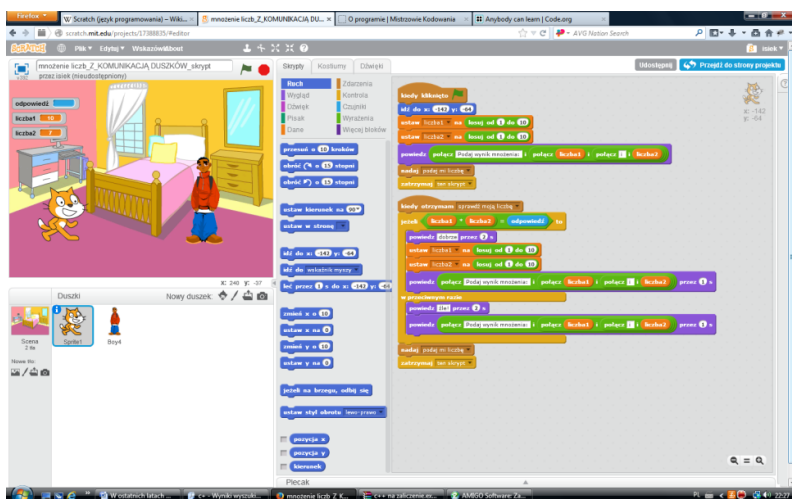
Firefox
W Scratch (język programowania) – Wiki... ×
mnozenie liczb_Z_KOMUNIKACJA DU... ×
O programie | Mistrzowie Kodowania ×
Anybody can learn | Code.org ×
scratch.mit.edu/projects/17388835/#editor
AVG Nation Search

SCRATCH Plik ▾ Edytuj ▾ Wskazówki About
isiek ▾

mnozenie liczb_Z_KOMUNIKACJA DUSZKÓW_skrypt
przez isiek (nieudostępniony)

Udostępnij
Przejdź do strony projektu

Skrypty Kostiumy Dźwięki

Ruch
Wygląd
Dźwięk
Pisak
Dane
Zdarzenia
Kontrola
Czujniki
Wyrażenia
Więcej bloków

przesuń o 10 kroków
obróć o 15 stopni
obróć o 15 stopni
ustaw kierunek na 90▾
ustaw w stronę ▾
idź do x: -142 y: -64
idź do wskaźnik myszy ▾
leć przez 1 s do x: -142 y: -64
zmień x o 10
ustaw x na 0
zmień y o 10
ustaw y na 0
jeżeli na brzegu, odbij się
ustaw styl obrotu lewo-prawo ▾
pozycja x
pozycja y
kierunek

odpowiedź
liczba1 10
liczba2 8

x: 240 y: -37

Duszki
Nowy duszek:
Scena
2 tła
Nowe tło:
Sprite1
Boy4

x: -142
y: -64

kiedy kliknięto
idź do x: -142 y: -64
ustaw liczba1 na losuj od 1 do 10
ustaw liczba2 na losuj od 1 do 10
powiedz połącz Podaj wynik mnożenia: i połącz liczba1 i połącz x i liczba2
nadaj podaj mi liczbę ▾
zatrzymaj ten skrypt ▾

kiedy otrzymam sprawdź moją liczbę ▾
jeżeli liczba1 * liczba2 = odpowiedź to
powiedz dobrze przez 2 s
ustaw liczba1 na losuj od 1 do 10
ustaw liczba2 na losuj od 1 do 10
powiedz połącz Podaj wynik mnożenia: i połącz liczba1 i połącz x i liczba2 przez 2 s
w przeciwnym razie
powiedz Źle! przez 2 s
powiedz połącz Podaj wynik mnożenia: i połącz liczba1 i połącz x i liczba2 przez 2 s
nadaj podaj mi liczbę ▾
zatrzymaj ten skrypt ▾

Plecak

W ostatnich latach ...
c++ - Wyniki wyszuki...
mnozenie liczb_Z K...
c++ na zaliczenie.ex...
AMIGO Software: Za...
PL
22:27